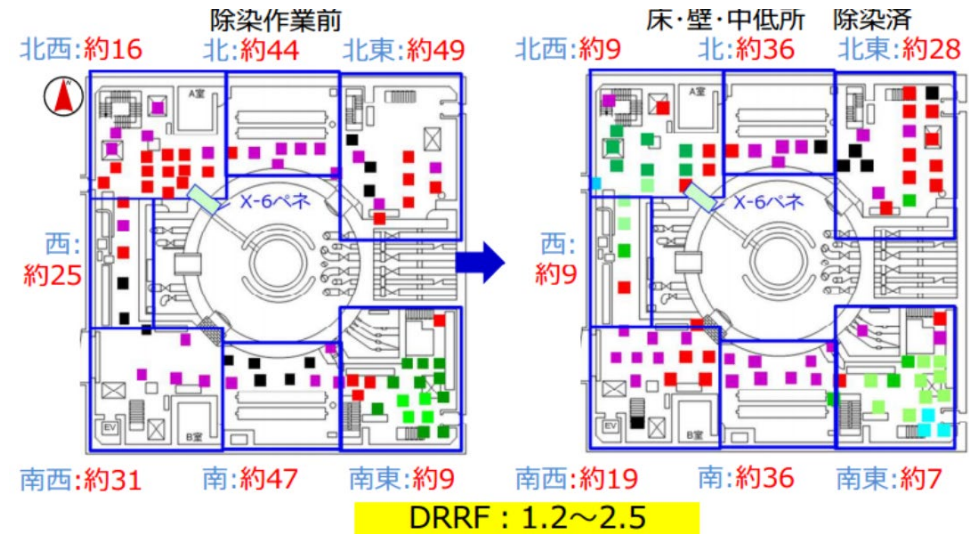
除染作業前

北西:約16
北:約44
北東:約49
A室
X-6ペネ
西:約25
EV
B室
南西:約31
南:約47
南東:約9

床・壁・中低所 除染済

北西:約9
北:約36
北東:約28
A室
X-6ペネ
西:約9
B室
南西:約19
南:約36
南東:約7

DRRF : 1.2~2.5